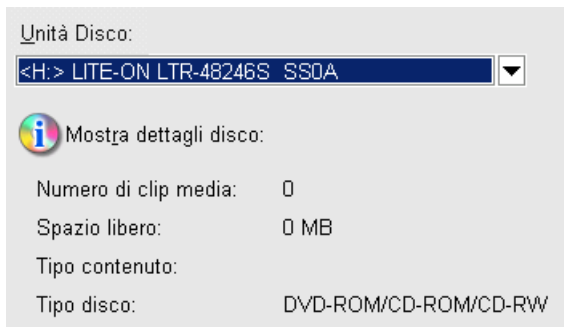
Unità Disco:

<H:> LITE-ON LTR-48246S SS0A

Mostra dettagli disco:

| | |
|---|---|
| Numero di clip media: | 0 |
| Spazio libero: | 0 MB |
| Tipo contenuto: | |
| Tipo disco: | DVD-ROM/CD-ROM/CD-RW |